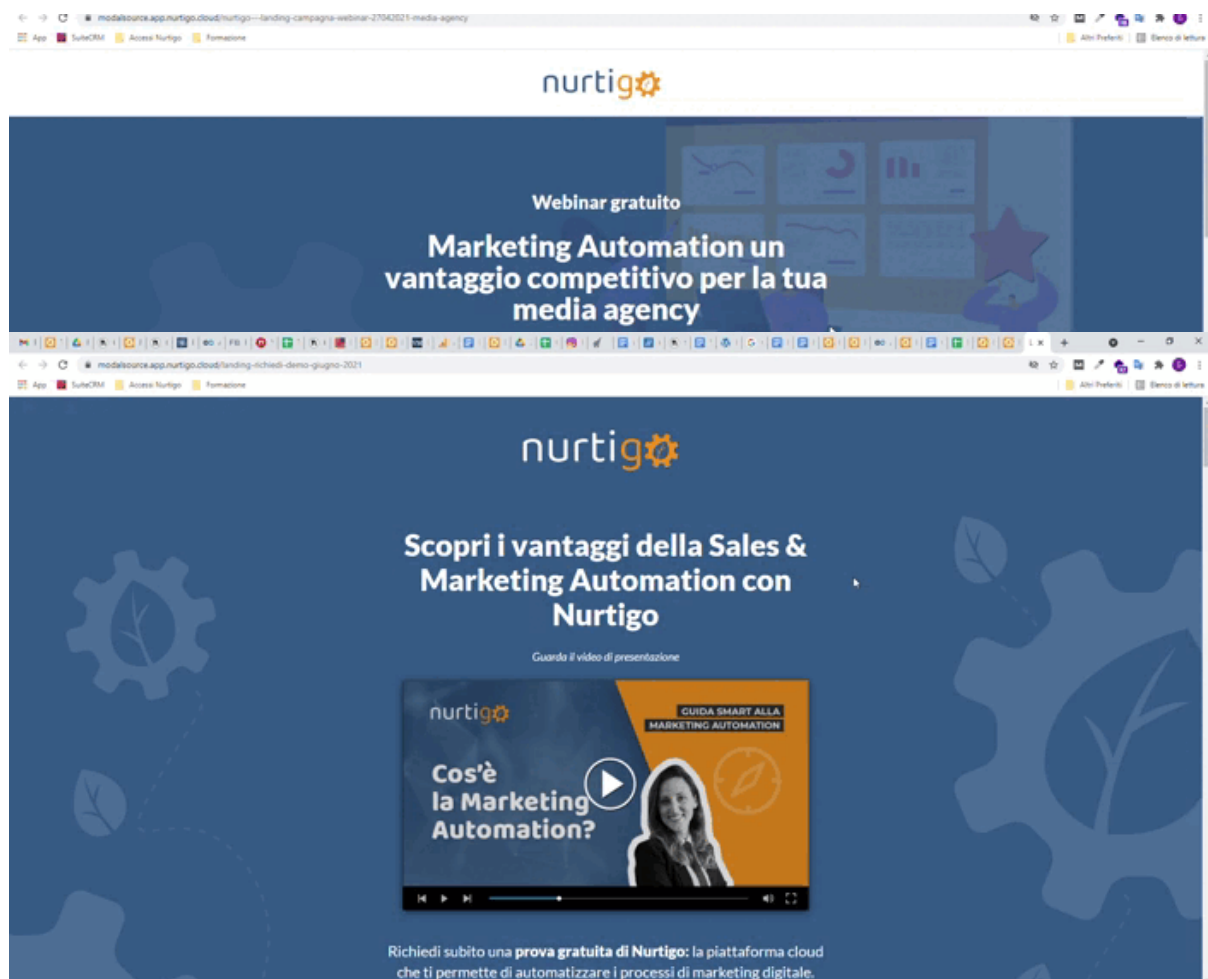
modalsource.app.nurtigo.cloud/nurtigo---landing-campagna-webinar-27042021-media-agency

App SuiteCRM Accessi Nurtigo Formazione

Altri Preferiti Elenco di lettura

nurtigo

Webinar gratuito

Marketing Automation un vantaggio competitivo per la tua media agency

modalsource.app.nurtigo.cloud/landing-richiedi-demo-giugno-2021

App SuiteCRM Accessi Nurtigo Formazione

Altri Preferiti Elenco di lettura

nurtigo

Scopri i vantaggi della Sales & Marketing Automation con Nurtigo

Guarda il video di presentazione

nurtigo

GUIDA SMART ALLA MARKETING AUTOMATION

Cos'è la Marketing Automation?

Richiedi subito una **prova gratuita di Nurtigo:** la piattaforma cloud che ti permette di automatizzare i processi di marketing digitale.